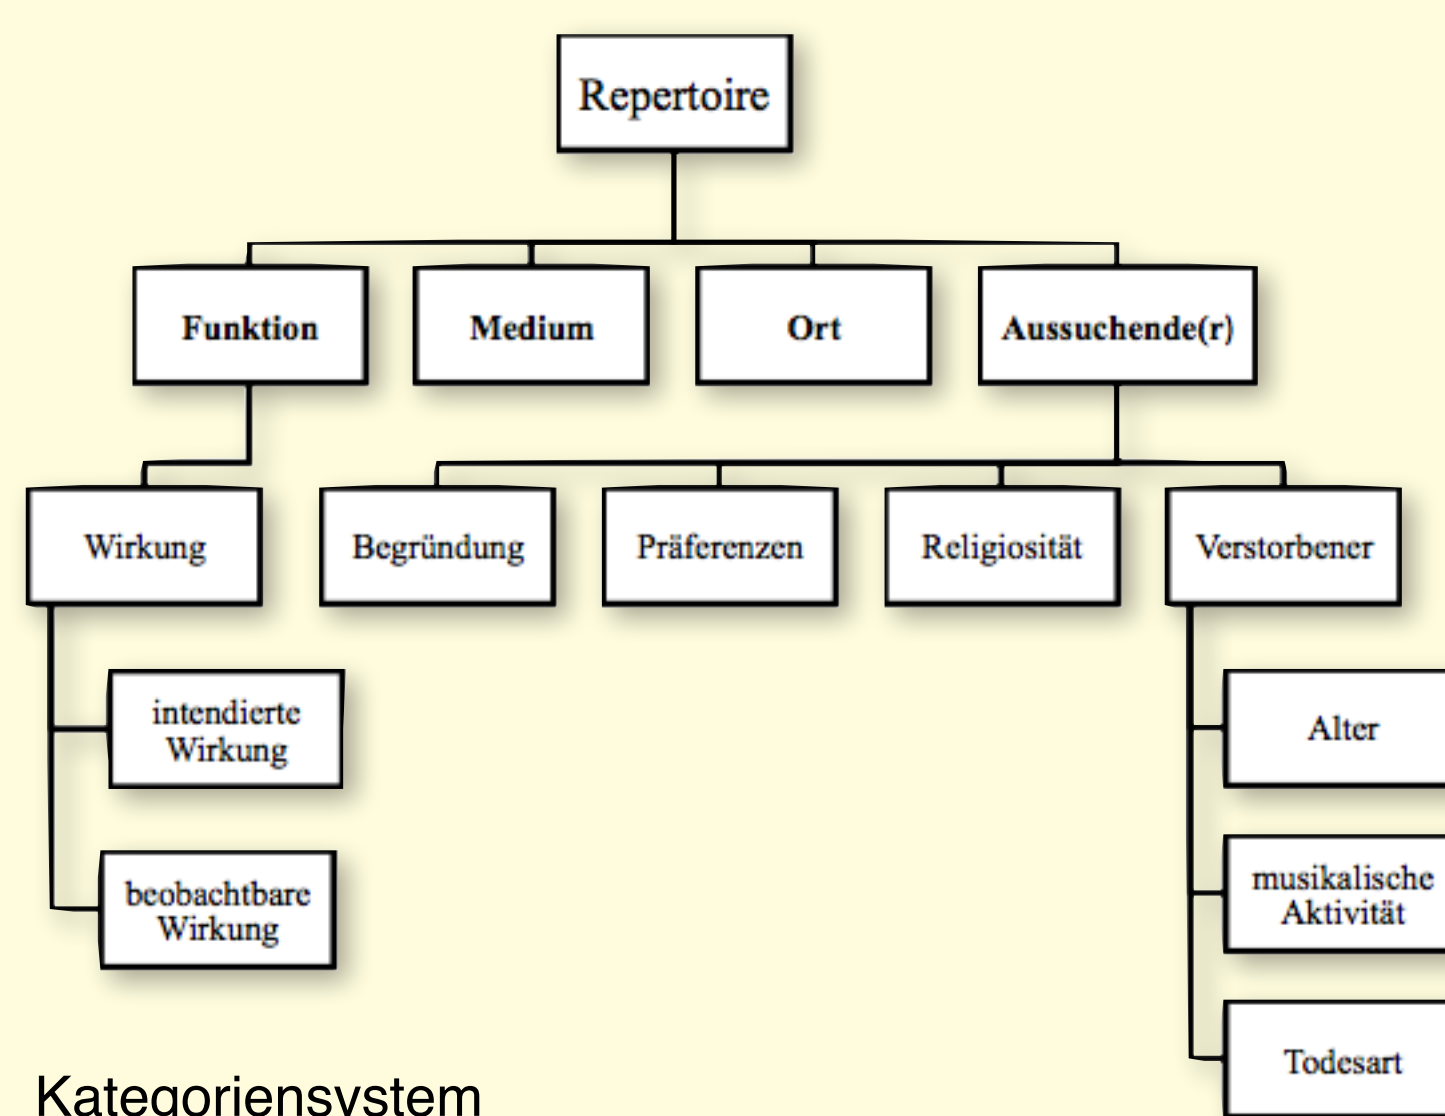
Repertoire

Funktion

Medium

Ort

Aussuchende(r)

Wirkung

Begründung

Präferenzen

Religiosität

Verstorbener

intendierte Wirkung

beobachtbare Wirkung

Alter

musikalische Aktivität

Todesart

Kategoriensystem